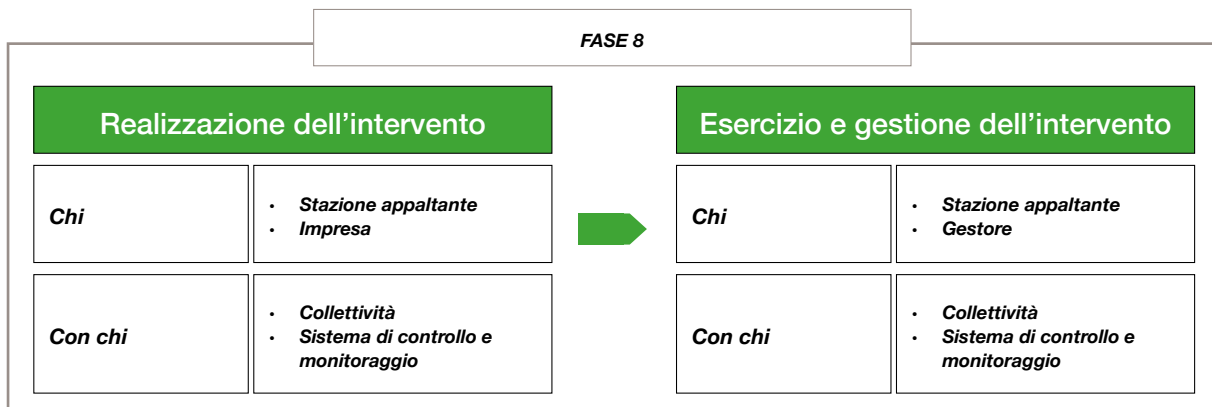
FASE 8

Realizzazione dell’intervento

| Chi | • Stazione appaltante<br>• Impresa |
|---|---|
| Con chi | • Collettività<br>• Sistema di controllo e monitoraggio |

Esercizio e gestione dell’intervento

| Chi | • Stazione appaltante<br>• Gestore |
|---|---|
| Con chi | • Collettività<br>• Sistema di controllo e monitoraggio |